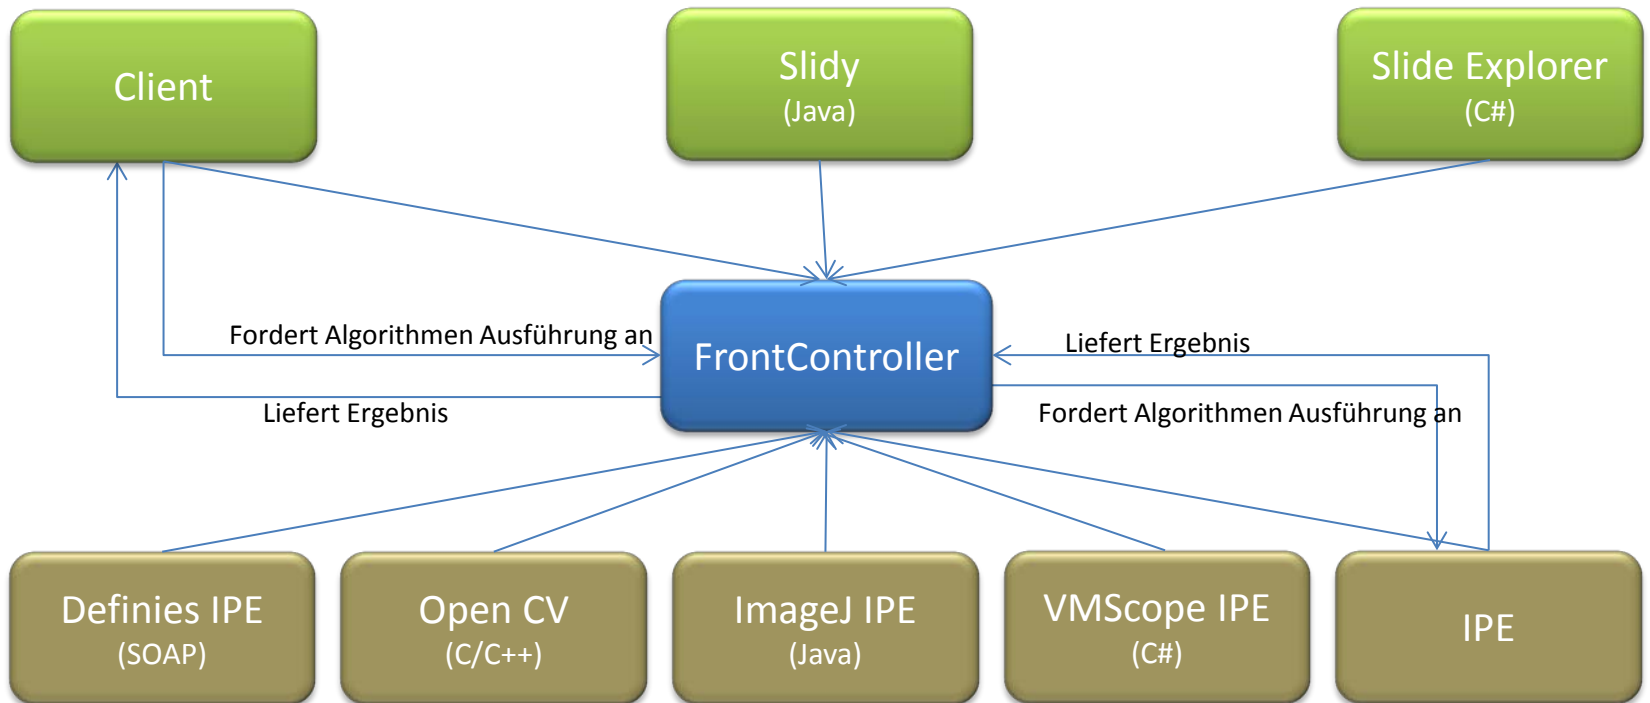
Client

Slidy
(Java)

Slide Explorer
(C#)

Fordert Algorithmen Ausführung an

FrontController

Liefert Ergebnis

Liefert Ergebnis

Fordert Algorithmen Ausführung an

Definies IPE
(SOAP)

Open CV
(C/C++)

ImageJ IPE
(Java)

VMScope IPE
(C#)

IPE